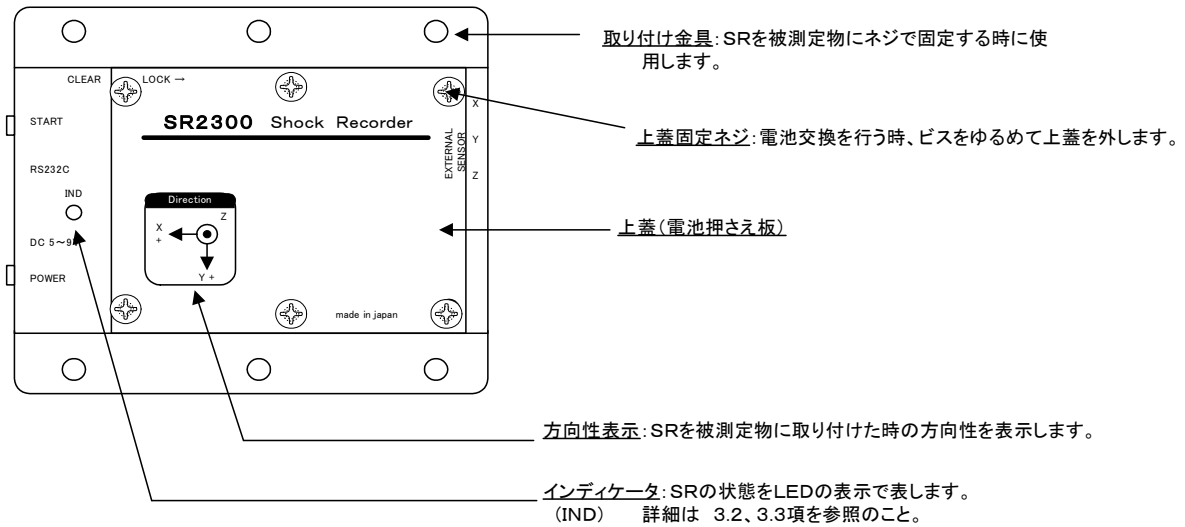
CLEAR

LOCK →

START

SR2300 Shock Recorder

RS232C

IND

DC 5～9

POWER

X

Y

Z

EXTERNAL SENSOR

Direction

X +

Z

Y +

made in japan

取り付け金具:SRを被測定物にネジで固定する時に使用します。

上蓋固定ネジ:電池交換を行う時、ビスをゆるめて上蓋を外します。

上蓋(電池押さえ板)

方向性表示:SRを被測定物に取り付けた時の方向性を表示します。

インディケータ:SRの状態をLEDの表示で表します。
(IND) 詳細は 3.2、3.3項を参照のこと。